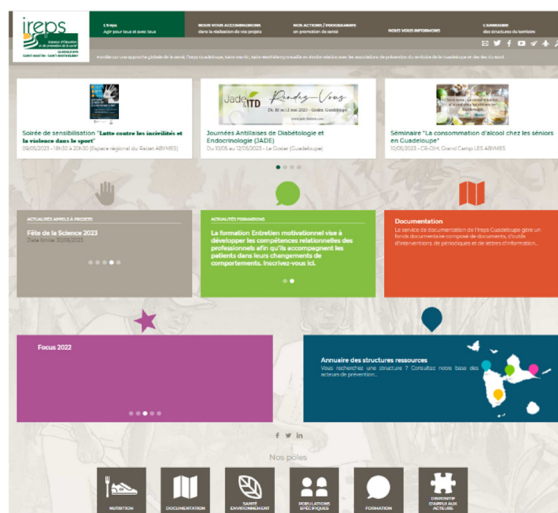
ireps
Instance régionale d'éducation et de promotion de la santé
GUADELOUPE SAINT-MARTIN SAINT-BARTHÉLEMY

L'IREPS
Agir pour tous et avec tous

BESOIN D'UN ACCOMPAGNEMENT
dans la réalisation de vos projets

NOS ACTIONS / ENGAGEMENTS
en promotion de santé

RESTEZ BIEN INFORMÉS

L'ANNUAIRE
des structures du territoire

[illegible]

Soirée de sensibilisation "Lutte contre les incivilités et la violence dans le sport"
06/05/2023 - 18h30 à 20h30 (Espace régional du Raizet ABYMES)

Rendez-Vous
Jade ITD

Journées Antillaises de Diabétologie et Endocrinologie (JADE)
Du 10/05 au 12/05/2023 - Le Gosier (Guadeloupe)

Séminaire "La consommation d'alcool chez les séniors en Guadeloupe"
12/05/2023 - CR-CHU, Grand Camp LES ABYMES

ACTUALITÉS APPELS À PROJETS
Fête de la Science 2023
Date limite: 20/06/2023

ACTUALITÉS FORMATIONS
La formation Entretien motivationnel vise à développer les compétences relationnelles des professionnels afin qu'ils accompagnent les patients dans leurs changements de comportements. Inscrivez-vous ici.

Documentation
Le service de documentation de l'Ireps Guadeloupe gère un fonds documentaire composé de documents, d'outils d'interventions, de périodiques et de lettres d'information...

Focus 2022

Annuaire des structures ressources
Vous recherchez une structure ? Consultez notre base des acteurs de prévention...

f y in

Nos pôles

NUTRITION
DOCUMENTATION
SANTÉ ENVIRONNEMENT
POPULATIONS SPÉCIFIQUES
FORMATION
CONSEIL D'APPUI AUX ACTEURS